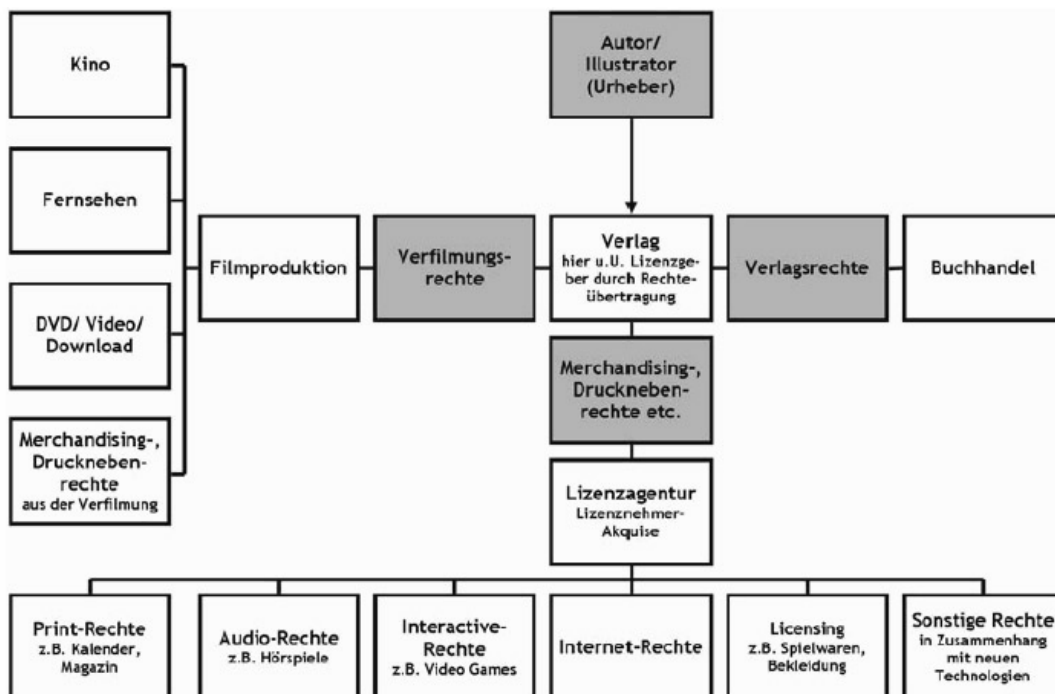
Kino

Fernsehen

DVD/ Video/ Download

Merchandising-, Druckneben-rechte aus der Verfilmung

Filmproduktion

Verfilmungs-rechte

Autor/ Illustrator (Urheber)

Verlag hier u.U. Lizenzgeber durch Rechteübertragung

Verlagsrechte

Buchhandel

Merchandising-, Druckneben-rechte etc.

Lizenzagentur Lizenznehmer-Akquise

Print-Rechte z.B. Kalender, Magazin

Audio-Rechte z.B. Hörspiele

Interactive-Rechte z.B. Video Games

Internet-Rechte

Licensing z.B. Spielwaren, Bekleidung

Sonstige Rechte in Zusammenhang mit neuen Technologien